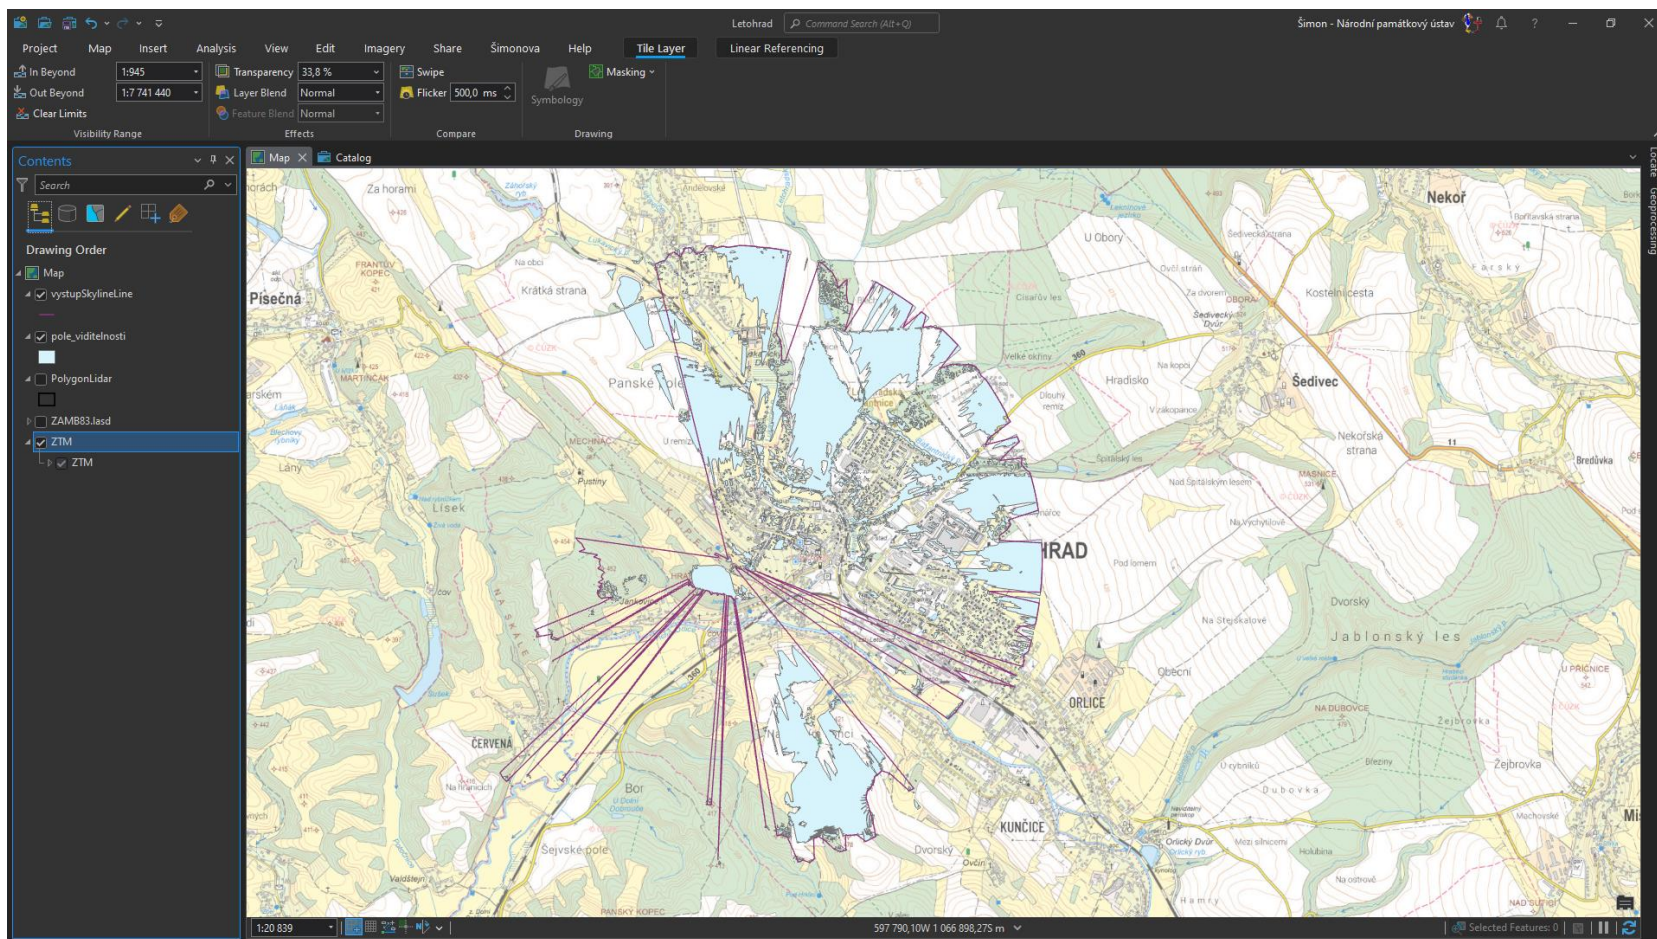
Letohrad Command Search (Alt+Q) Šimon - Národní památkový ústav ?

Project Map Insert Analysis View Edit Imagery Share Šimonova Help Tile Layer Linear Referencing

In Beyond 1:945
Out Beyond 1:7 741 440
Clear Limits
Visibility Range

Transparency 33,8 %
Layer Blend Normal
Feature Blend Normal
Effects

Swipe
Flicker 500,0 ms
Compare

Symbology
Masking
Drawing

Contents
Search

Drawing Order
Map
vystupSkylineLine
pole_viditelnosti
PolygonLidar
ZAM883.lasd
ZTM
ZTM

Map Catalog

Locate Geoprocessing

Za horami
Písečná
Krátká strana
Na obci
FRANTŮV KOPEC
MARTINČÁK
Panské pole
Lány
Lísek
MECHNÁČ
Pustiny
U remíz
U Obory
Cisařův les
Za dvorem
OBORA
Sedivecký Dvůr
Velké skrýny
Hradisko
Dlouhý remíz
Na kopci
V zákopance
Špitálský les
Nekoř
Borovská strana
Sedivecká strana
Farský
Kostelní cesta
Šedivec
Nekořská strana
Bredůvka
Nad Špitálským lesem
MASNICE
Na Vychylovce
HRAD
Pod lomem
Dvorský
Na Stejskalově
Jablonský les
Obecní
ORLICE
U PRAČNICE
NA DUBOVCE
Žejbrovka
Žejbrovka
Březiny
U rybníků
Dubovka
ČERVENÁ
Bor
Na hranicích
Sejvské pole
KUNČICE
Dvorský
Ovčín
Orlický Dvůr
Mezi silnicemi
Holubina
Na ostrově
Hamry
Valdštejn
PANSKÝ KOPEC
NAD SUTÍ
Machovské
Mi

1:20 839
597 790,10W 1 066 898,275 m
Selected Features: 0